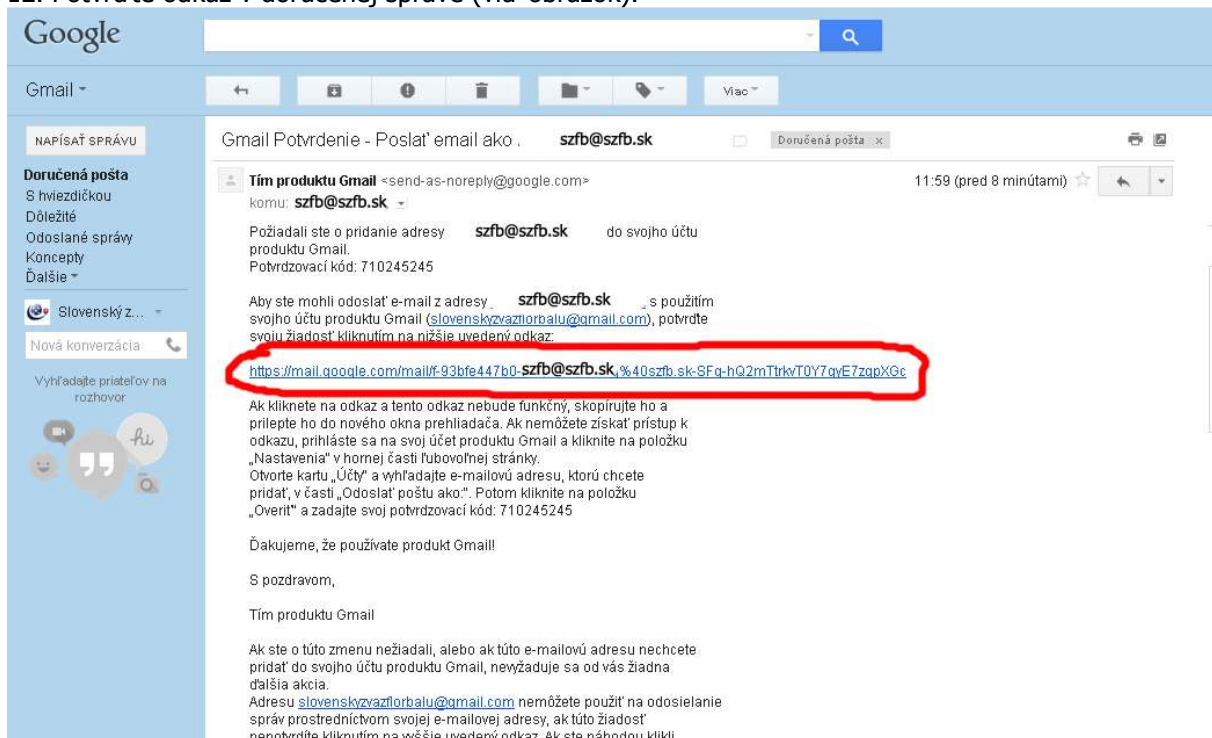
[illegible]. Potvrďte odkaz v doručenej správe (viď obrázok).

Google

Gmail

Viac

NAPÍSAŤ SPRÁVU

Doručená pošta
S hviezdičkou
Dôležité
Odoslané správy
Koncepty
Ďalšie

Slovenský z...

Nová konverzácia

Vyhľadajte priateľov na rozhovor

hi

Gmail Potvrdenie - Poslať email ako . szfb@szfb.sk

Doručená pošta ×

Tím produktu Gmail <send-as-noreply@google.com>
komu: szfb@szfb.sk

11:59 (pred 8 minútami)

Požiadali ste o pridanie adresy szfb@szfb.sk do svojho účtu produktu Gmail.
Potvrdzovací kód: 710245245

Aby ste mohli odoslať e-mail z adresy szfb@szfb.sk s použitím svojho účtu produktu Gmail (slovenskyzvazflorbalu@gmail.com), potvrďte svoju žiadosť kliknutím na nižšie uvedený odkaz:

https://mail.google.com/mail/f-93bfe447b0-szfb@szfb.sk%40szfb.sk-SFq-hQ2mTtrkvT0Y7qyE7zqpXGc

Ak kliknete na odkaz a tento odkaz nebude funkčný, skopírujte ho a prilepte ho do nového okna prehliadača. Ak nemôžete získať prístup k odkazu, prihláste sa na svoj účet produktu Gmail a kliknite na položku „Nastavenia" v hornej časti ľubovoľnej stránky.
Otvorte kartu „Účty" a vyhľadajte e-mailovú adresu, ktorú chcete pridať, v časti „Odoslať poštu ako:". Potom kliknite na položku „Overiť" a zadajte svoj potvrdzovací kód: 710245245

Ďakujeme, že používate produkt Gmail!

S pozdravom,

Tím produktu Gmail

Ak ste o túto zmenu nežiadali, alebo ak túto e-mailovú adresu nechcete pridať do svojho účtu produktu Gmail, nevyžaduje sa od vás žiadna ďalšia akcia.
Adresu slovenskyzvazflorbalu@gmail.com nemôžete použiť na odosielanie správ prostredníctvom svojej e-mailovej adresy, ak túto žiadosť nepotvrdíte kliknutím na vyššie uvedený odkaz. Ak ste náhodou klikli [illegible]